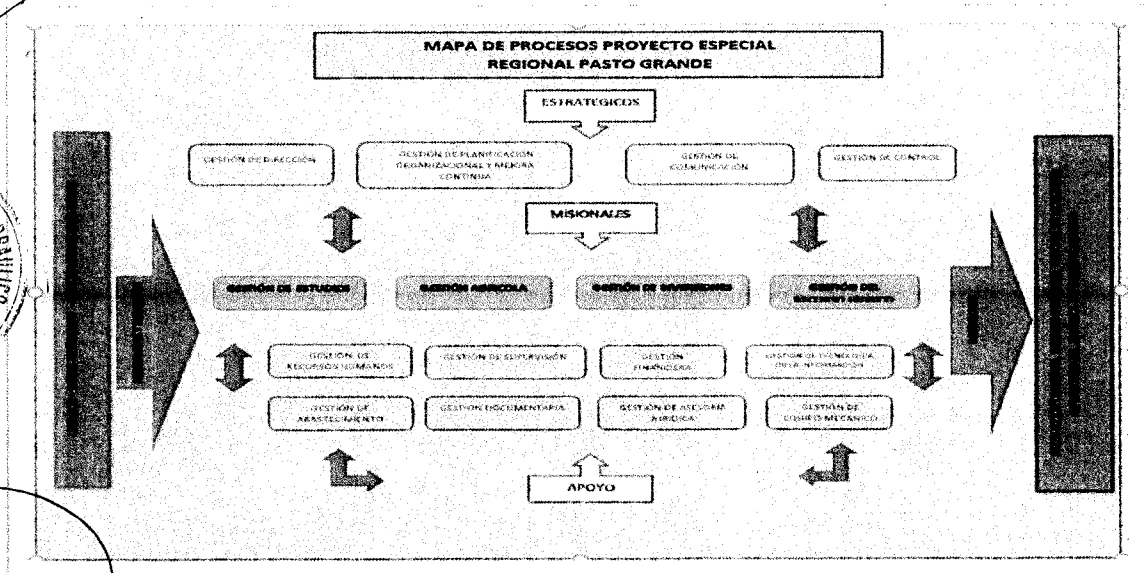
MAPA DE PROCESOS PROYECTO ESPECIAL REGIONAL PASTO GRANDE

ESTRATEGICOS

GESTIÓN DE DIRECCIÓN

GESTIÓN DE PLANIFICACIÓN ORGANIZACIONAL Y MEJORA CONTINUA

GESTIÓN DE COMUNICACIÓN

GESTIÓN DE CONTROL

MISIONALES

GESTIÓN DE ESTUDIOS

GESTIÓN AGRICOLA

GESTIÓN DE INVERSIONES

GESTIÓN DEL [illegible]

GESTIÓN DE RECURSOS HUMANOS

GESTIÓN DE SUPERVISIÓN

GESTIÓN FINANCIERA

GESTIÓN DE TECNOLOGÍA DE LA INFORMACIÓN

GESTIÓN DE ABASTECIMIENTO

GESTIÓN DOCUMENTARIA

GESTIÓN DE ASESORÍA JURÍDICA

GESTIÓN DE EQUIPO MECÁNICO

APOYO